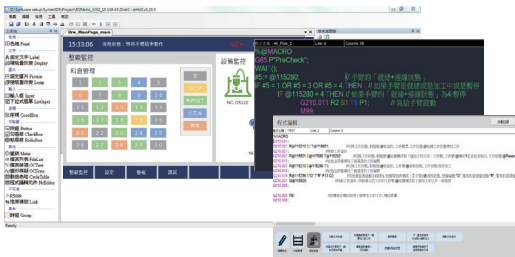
整數監控

料倉管理

設備監控

NC 05022

% @MACRO
G65 P"PreCheck";
WAIT();
#5 = @115280;
IF #5 = 1 OR #5 = 3 OR #5 = 4 THEN
IF @115280 = 4 THEN
G210.011 R2 S1 T5 P1;
M99

// 主管的「數據+緩衝狀態」
// 如果主管是數據或是加工中或是暫停
// 如果主管的「數據+緩衝狀態」為4暫停
// 先給子管啟動

程式編輯

整數監控

設定

警報

資訊

Ready